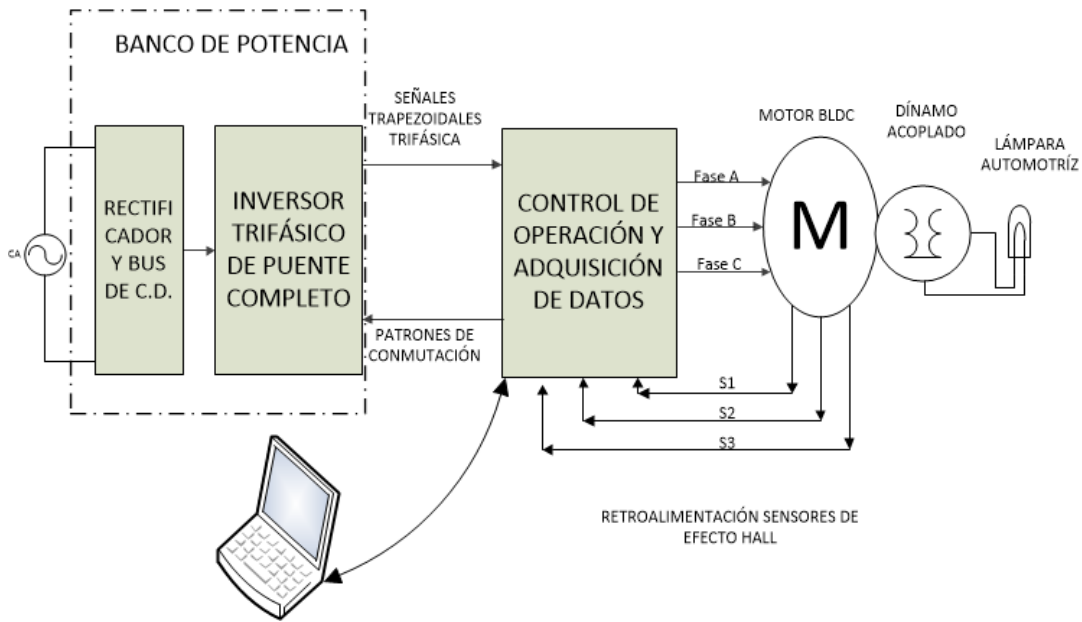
BANCO DE POTENCIA

CA

RECTIFICADOR Y BUS DE C.D.

INVERSOR TRIFÁSICO DE PUENTE COMPLETO

SEÑALES TRAPEZOIDALES TRIFÁSICA

PATRONES DE CONMUTACIÓN

CONTROL DE OPERACIÓN Y ADQUISICIÓN DE DATOS

Fase A

Fase B

Fase C

MOTOR BLDC

M

DÍNAMO ACOPLADO

LÁMPARA AUTOMOTRÍZ

S1

S2

S3

RETROALIMENTACIÓN SENSORES DE EFECTO HALL